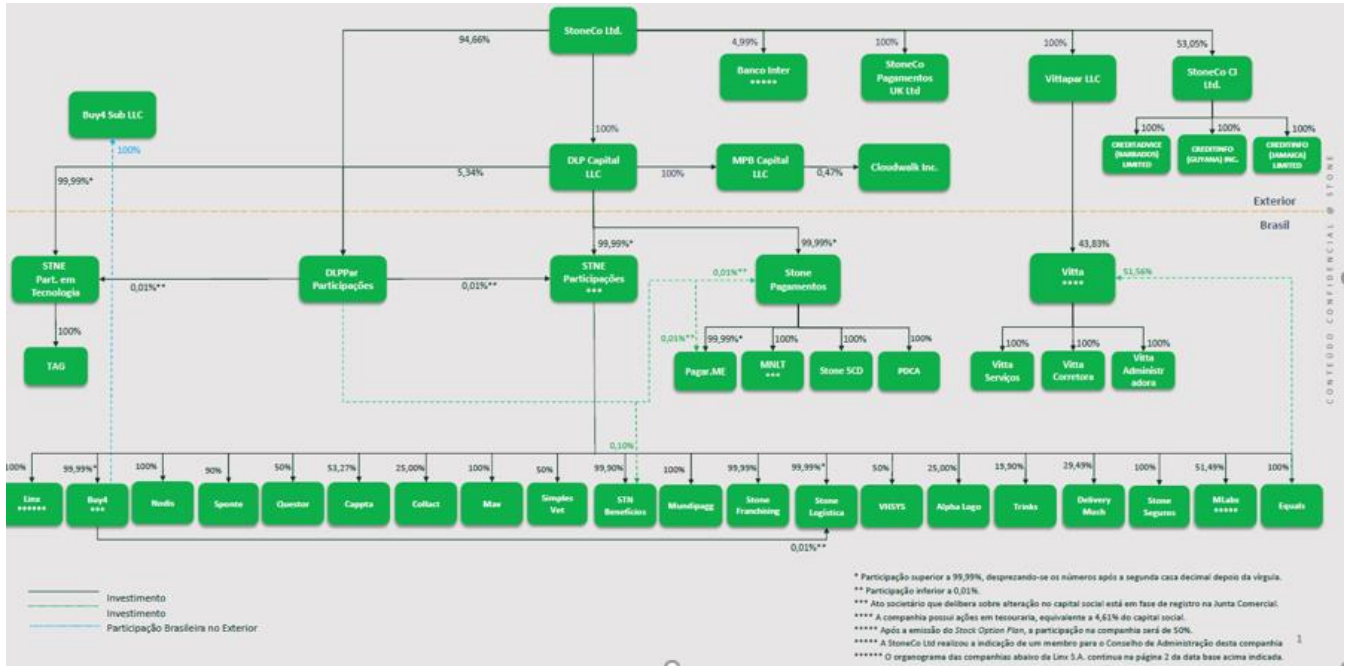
StoneCo Ltd.

94,66%

4,99%

Banco Inter *****

100%

StoneCo Pagamentos UK Ltd

100%

Vittapar LLC

53,05%

StoneCo CI Ltd.

100%

100%

100%

CREDITADVICE (BARBADOS) LIMITED

CREDITINFO (GUYANA) INC.

CREDITINFO (JAMAICA) LIMITED

Buy4 Sub LLC

100%

100%

DLP Capital LLC

100%

MPB Capital LLC

0,47%

Cloudwalk Inc.

99,99%*

5,34%

Exterior

Brasil

CONTEÚDO CONFIDENCIAL @ STONE

99,99%*

99,99%*

43,83%

STNE Part. em Tecnologia

0,01%**

DLPPar Participações

0,01%**

STNE Participações ***

0,01%**

Stone Pagamentos

Vitta ****

51,56%

100%

TAG

0,01%**

99,99%*

100%

100%

100%

Pagar.ME

MNLT ***

Stone SCD

PDCA

100%

100%

100%

Vitta Serviços

Vitta Corretora

Vitta Administradora

0,10%

100%

99,99%*

100%

90%

50%

53,27%

25,00%

100%

50%

99,90%

100%

99,99%

99,99%*

50%

25,00%

19,90%

29,49%

100%

51,49%

100%

Linx ******

Buy4 ***

Nodis

Sponte

Questor

Cappta

Collact

Mav

Simples Vet

STN Benefícios

Mundipagg

Stone Franchising

Stone Logística

VHSYS

Alpha Logo

Trinks

Delivery Much

Stone Seguros

MLabs *****

Equals

0,01%**

Investimento

Investimento

Participação Brasileira no Exterior

* Participação superior a 99,99%, desprezando-se os números após a segunda casa decimal depois da vírgula.
** Participação inferior a 0,01%.
*** Ato societário que delibera sobre alteração no capital social está em fase de registro na Junta Comercial.
**** A companhia possui ações em tesouraria, equivalente a 4,61% do capital social.
***** Após a emissão do Stock Option Plan, a participação na companhia será de 50%.
****** A StoneCo Ltd realizou a indicação de um membro para o Conselho de Administração desta companhia
******* O organograma das companhias abaixo da Linx S.A. continua na página 2 da data base acima indicada.

1